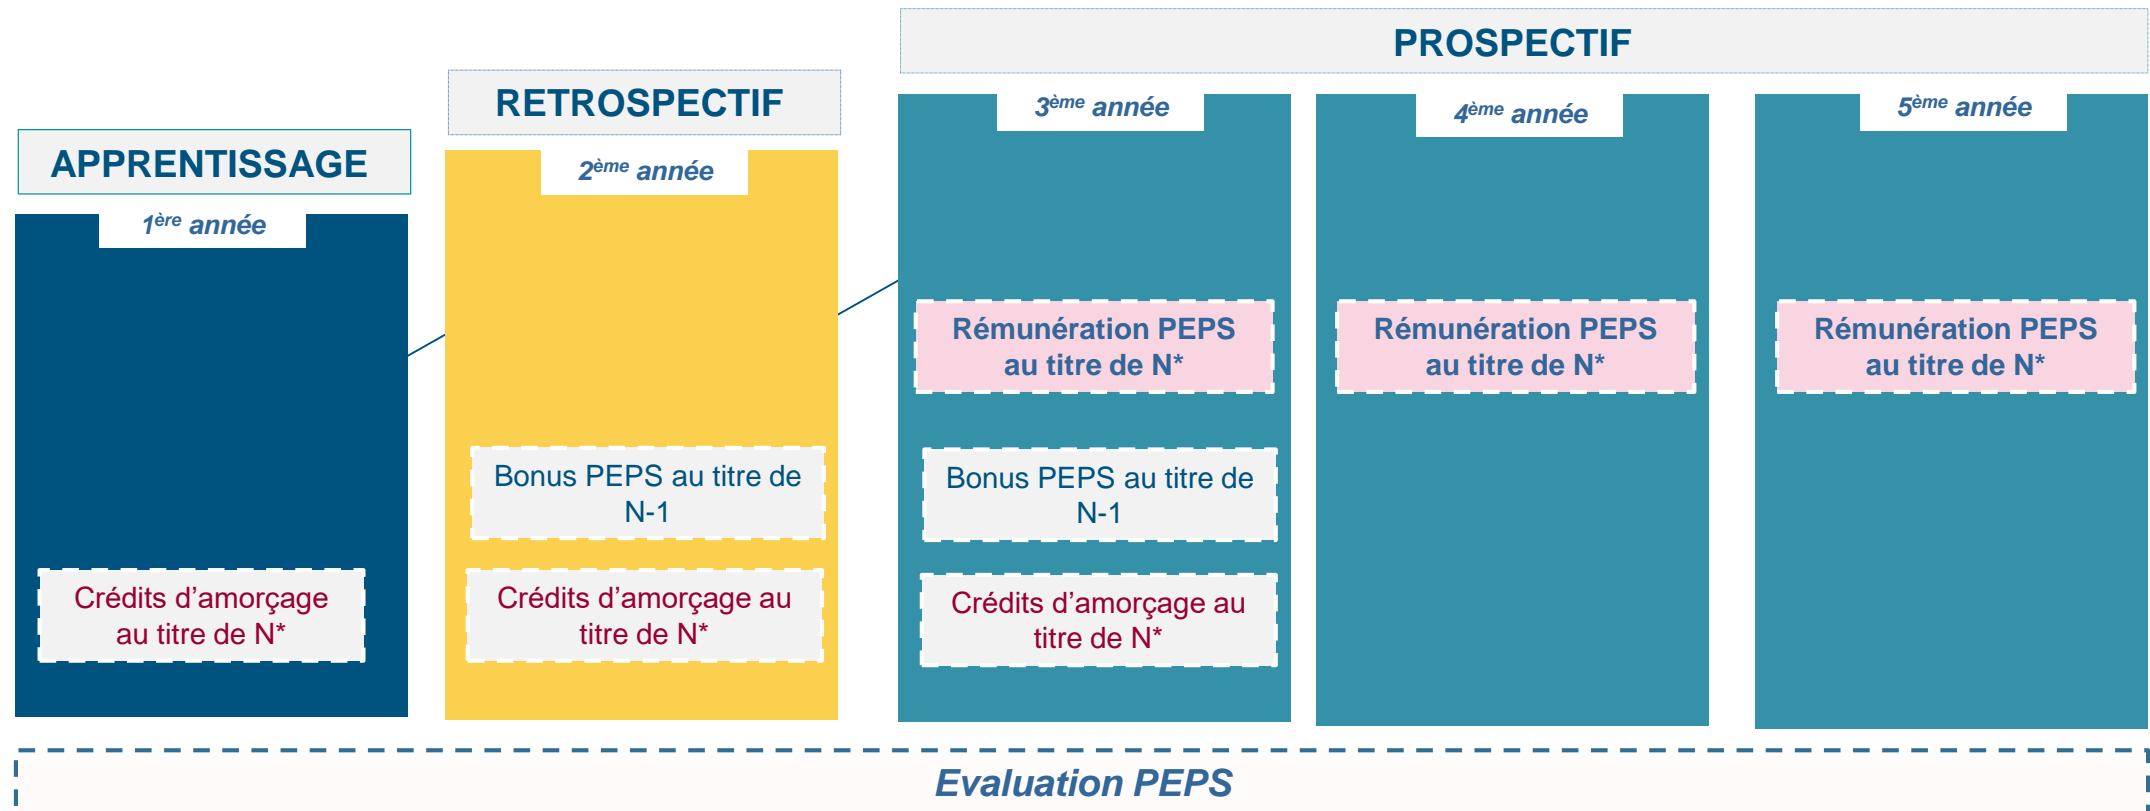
PROSPECTIF

RETROSPECTIF

APPRENTISSAGE

1$^{ère}$ année

Crédits d’amorçage au titre de N*

2$^{ème}$ année

Bonus PEPS au titre de N-1

Crédits d’amorçage au titre de N*

3$^{ème}$ année

Rémunération PEPS au titre de N*

Bonus PEPS au titre de N-1

Crédits d’amorçage au titre de N*

4$^{ème}$ année

Rémunération PEPS au titre de N*

5$^{ème}$ année

Rémunération PEPS au titre de N*

Evaluation PEPS